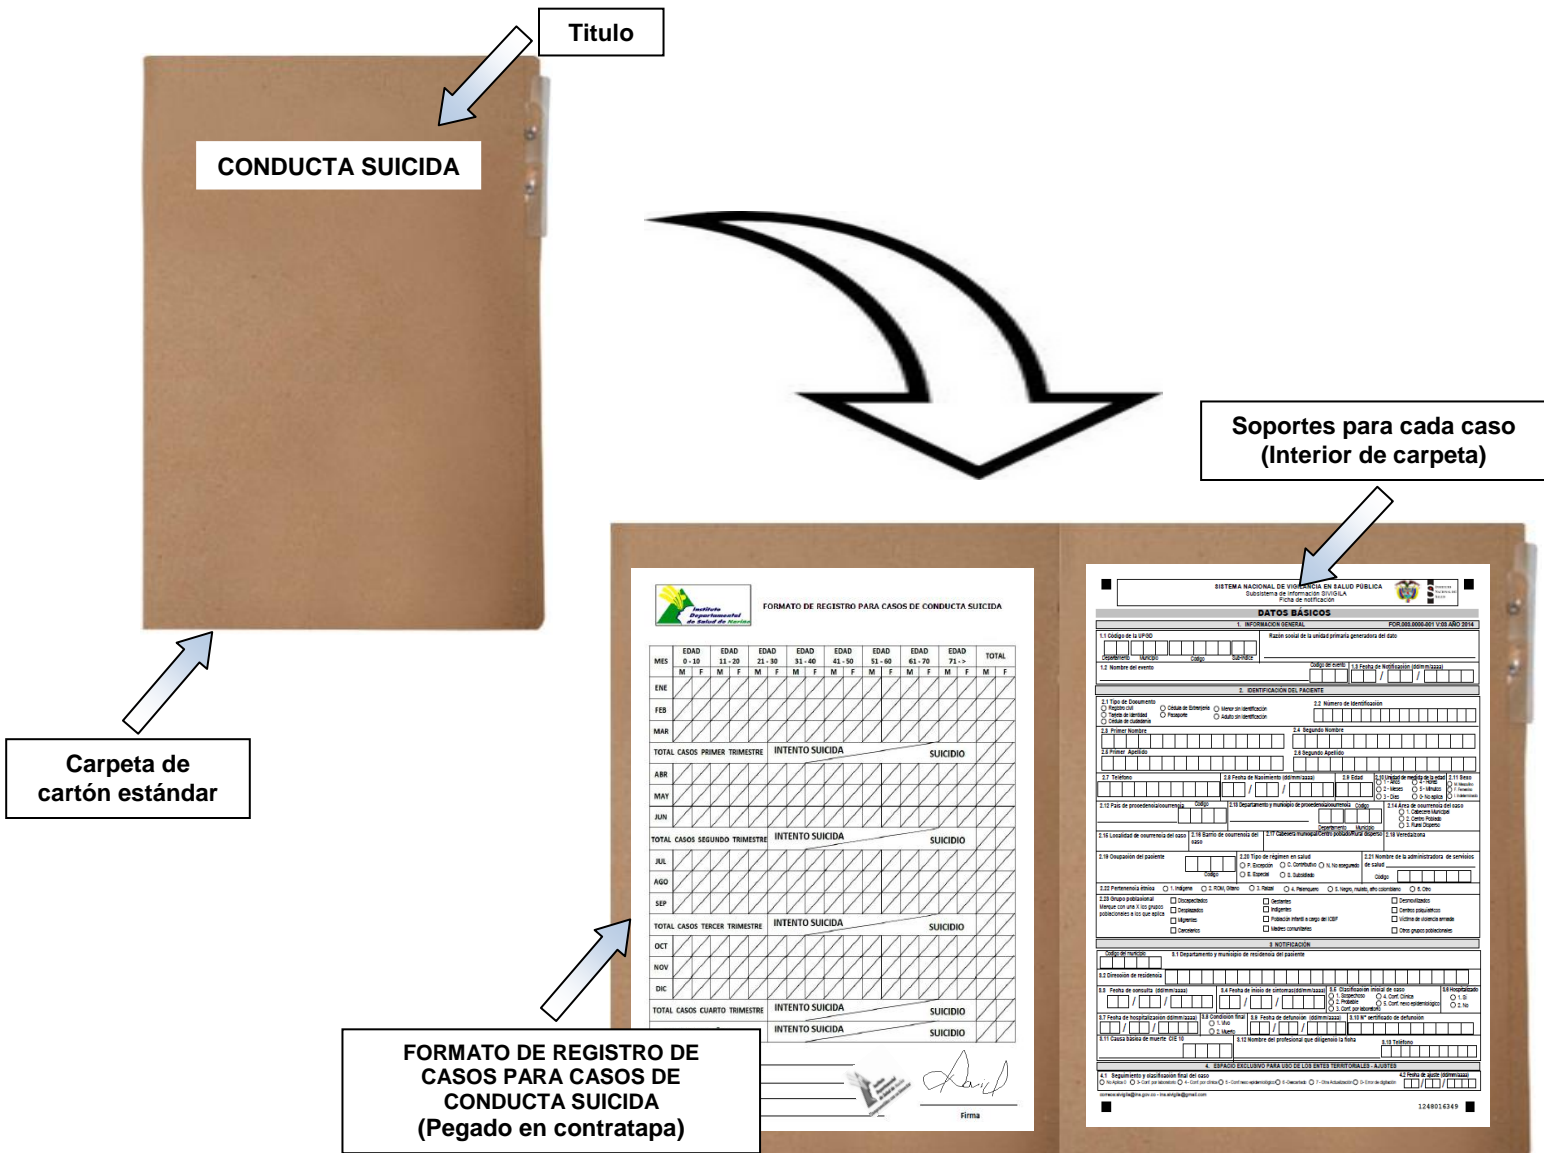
Titulo

CONDUCTA SUICIDA

Carpeta de cartón estándar

Soportes para cada caso (Interior de carpeta)

Instituto Departamental de Salud de Nariño

FORMATO DE REGISTRO PARA CASOS DE CONDUCTA SUICIDA

| MES | EDAD 0 - 10 | EDAD 11 - 20 | EDAD 21 - 30 | EDAD 31 - 40 | EDAD 41 - 50 | EDAD 51 - 60 | EDAD 61 - 70 | EDAD 71 - > | TOTAL |
|---|---|---|---|---|---|---|---|---|---|
| | M F | M F | M F | M F | M F | M F | M F | M F | M F |
| ENE | | | | | | | | | |
| FEB | | | | | | | | | |
| MAR | | | | | | | | | |
| TOTAL CASOS PRIMER TRIMESTRE | INTENTO SUICIDA | | | | SUICIDIO | | | | |
| ABR | | | | | | | | | |
| MAY | | | | | | | | | |
| JUN | | | | | | | | | |
| TOTAL CASOS SEGUNDO TRIMESTRE | INTENTO SUICIDA | | | | SUICIDIO | | | | |
| JUL | | | | | | | | | |
| AGO | | | | | | | | | |
| SEP | | | | | | | | | |
| TOTAL CASOS TERCER TRIMESTRE | INTENTO SUICIDA | | | | SUICIDIO | | | | |
| OCT | | | | | | | | | |
| NOV | | | | | | | | | |
| DIC | | | | | | | | | |
| TOTAL CASOS CUARTO TRIMESTRE | INTENTO SUICIDA | | | | SUICIDIO | | | | |
| | INTENTO SUICIDA | | | | SUICIDIO | | | | |

Firma

FORMATO DE REGISTRO DE CASOS PARA CASOS DE CONDUCTA SUICIDA (Pegado en contratapa)

SISTEMA NACIONAL DE VIGILANCIA EN SALUD PÚBLICA
Subsistema de información SIVIGILA
Ficha de notificación
DATOS BÁSICOS
1. INFORMACIÓN GENERAL
FOR.000.0000-001 V:09 AÑO 2014
1.1 Código de la UPGD
Razón social de la unidad primaria generadora del dato
1.2 Nombre del evento
1.3 Fecha de Notificación (dd/mm/aaaa)
2. IDENTIFICACIÓN DEL PACIENTE
2.1 Tipo de Documento
2.2 Número de Identificación
2.3 Primer Nombre
2.4 Segundo Nombre
2.5 Primer Apellido
2.6 Segundo Apellido
2.7 Teléfono
2.8 Fecha de Nacimiento (dd/mm/aaaa)
2.9 Edad
2.11 Sexo
2.12 País de procedencia/ocurrencia
2.13 Departamento y municipio de procedencia/ocurrencia
2.14 Área de ocurrencia del caso
2.16 Localidad de ocurrencia del caso
2.17 Cabecera municipal/Centro poblado/Rural disperso
2.18 Vereda/zona
2.19 Ocupación del paciente
2.20 Tipo de régimen en salud
2.21 Nombre de la administradora de servicios de salud
2.22 Pertenencia étnica
2.23 Grupo poblacional
3. NOTIFICACIÓN
3.1 Departamento y municipio de residencia del paciente
3.2 Dirección de residencia
3.3 Fecha de consulta (dd/mm/aaaa)
3.4 Fecha de inicio de síntomas (dd/mm/aaaa)
3.5 Clasificación inicial de caso
3.6 Hospitalizado
3.7 Fecha de hospitalización (dd/mm/aaaa)
3.8 Condición final
3.9 Fecha de defunción (dd/mm/aaaa)
3.10 N° certificado de defunción
3.11 Causa básica de muerte CIE 10
3.12 Nombre del profesional que diligenció la ficha
3.13 Teléfono
4. ESPACIO EXCLUSIVO PARA USO DE LOS ENTES TERRITORIALES - AJUSTES
4.1 Seguimiento y clasificación final del caso
4.2 Fecha de ajuste (dd/mm/aaaa)
1248016349